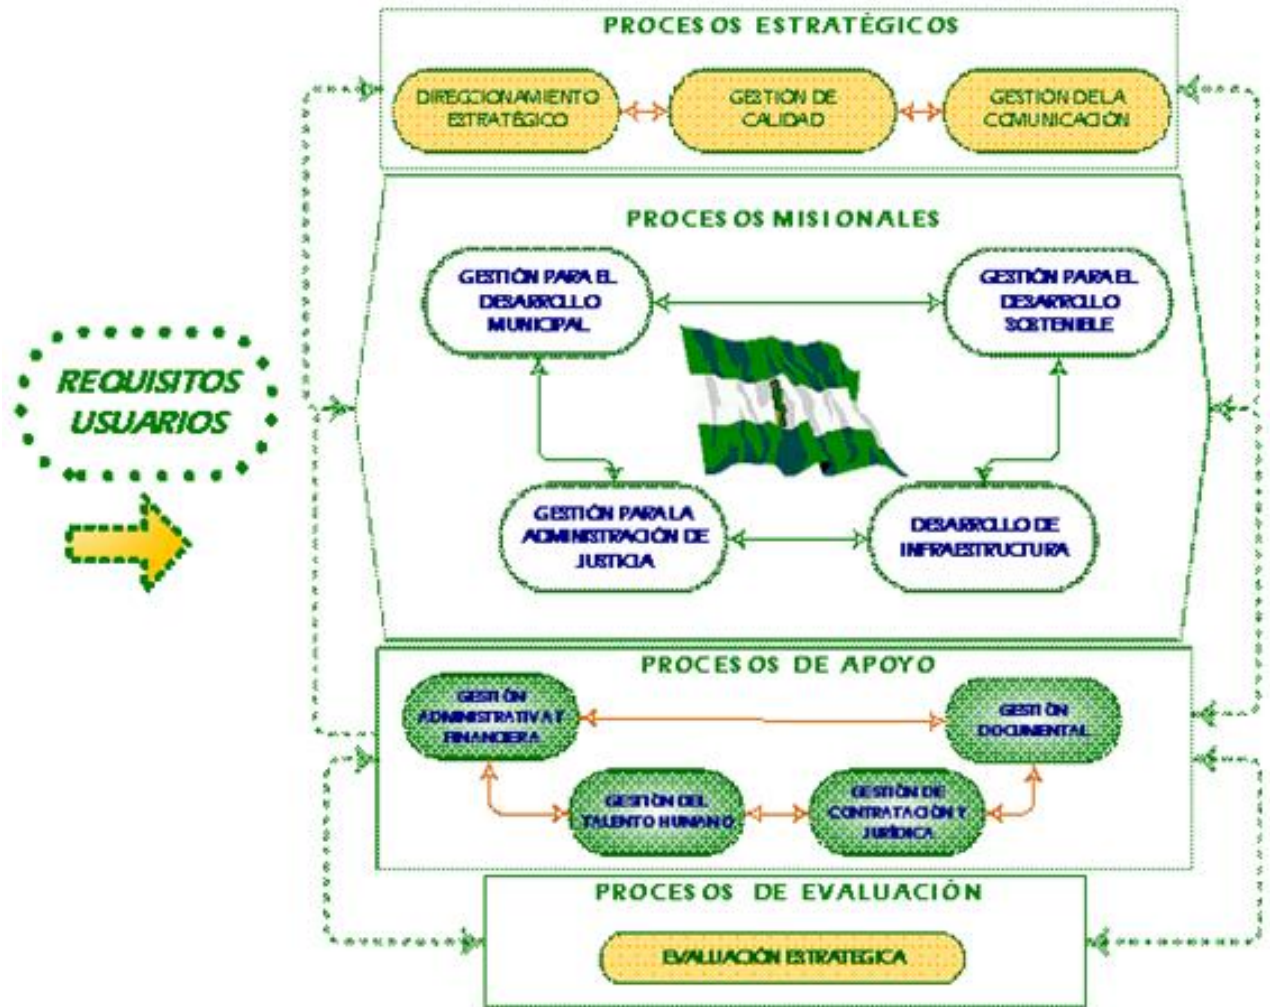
PROCESOS ESTRATÉGICOS

DIRECCIONAMIENTO ESTRATÉGICO

GESTION DE CALIDAD

GESTION DE LA COMUNICACIÓN

PROCESOS MISIONALES

GESTIÓN PARA EL DESARROLLO MUNICIPAL

GESTIÓN PARA EL DESARROLLO SOSTENIBLE

REQUISITOS USUARIOS

GESTIÓN PARA LA ADMINISTRACIÓN DE JUSTICIA

DESARROLLO DE INFRAESTRUCTURA

PROCESOS DE APOYO

GESTIÓN ADMINISTRATIVA Y FINANCIERA

GESTIÓN DOCUMENTAL

GESTIÓN DEL TALENTO HUMANO

GESTIÓN DE CONTRATACIÓN Y JURÍDICA

PROCESOS DE EVALUACIÓN

EVALUACIÓN ESTRATEGICA